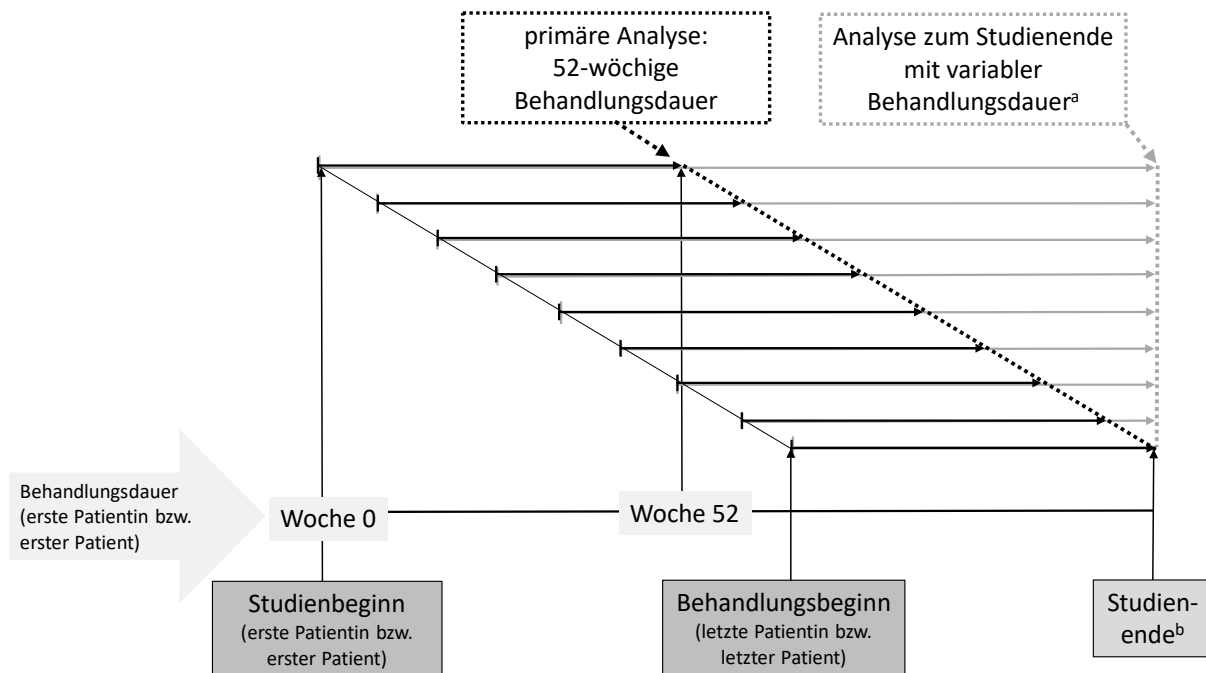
primäre Analyse: 52-wöchige Behandlungsdauer

Analyse zum Studienende mit variabler Behandlungsdauer$^{a}$

Behandlungsdauer (erste Patientin bzw. erster Patient)

Woche 0

Woche 52

Studienbeginn (erste Patientin bzw. erster Patient)

Behandlungsbeginn (letzte Patientin bzw. letzter Patient)

Studienende$^{b}$